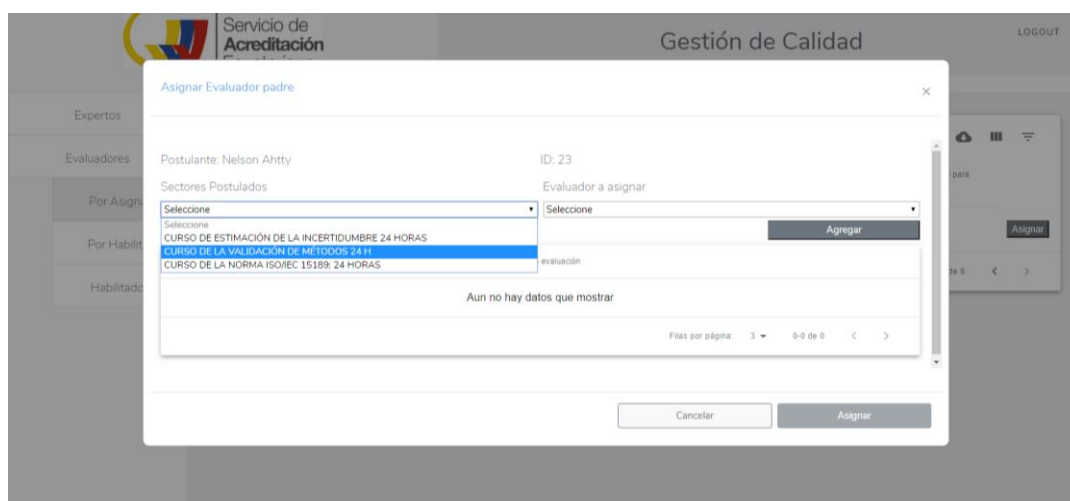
Servicio de
Acreditación

Gestión de Calidad

LOGOUT

Expertos

Evaluadores

Por Asign

Por Habilit

Habilitado

para

Asignar

de 0

Asignar Evaluador padre

×

Postulante: Nelson Ahtty

ID: 23

Sectores Postulados

Evaluador a asignar

Seleccione

Seleccione

Seleccione
CURSO DE ESTIMACIÓN DE LA INCERTIDUMBRE 24 HORAS
CURSO DE LA VALIDACIÓN DE MÉTODOS 24 H
CURSO DE LA NORMA ISO/IEC 15189: 24 HORAS

Agregar

evaluación

Aun no hay datos que mostrar

Filas por página: 3 ▾ 0-0 de 0 < >

Cancelar

Asignar